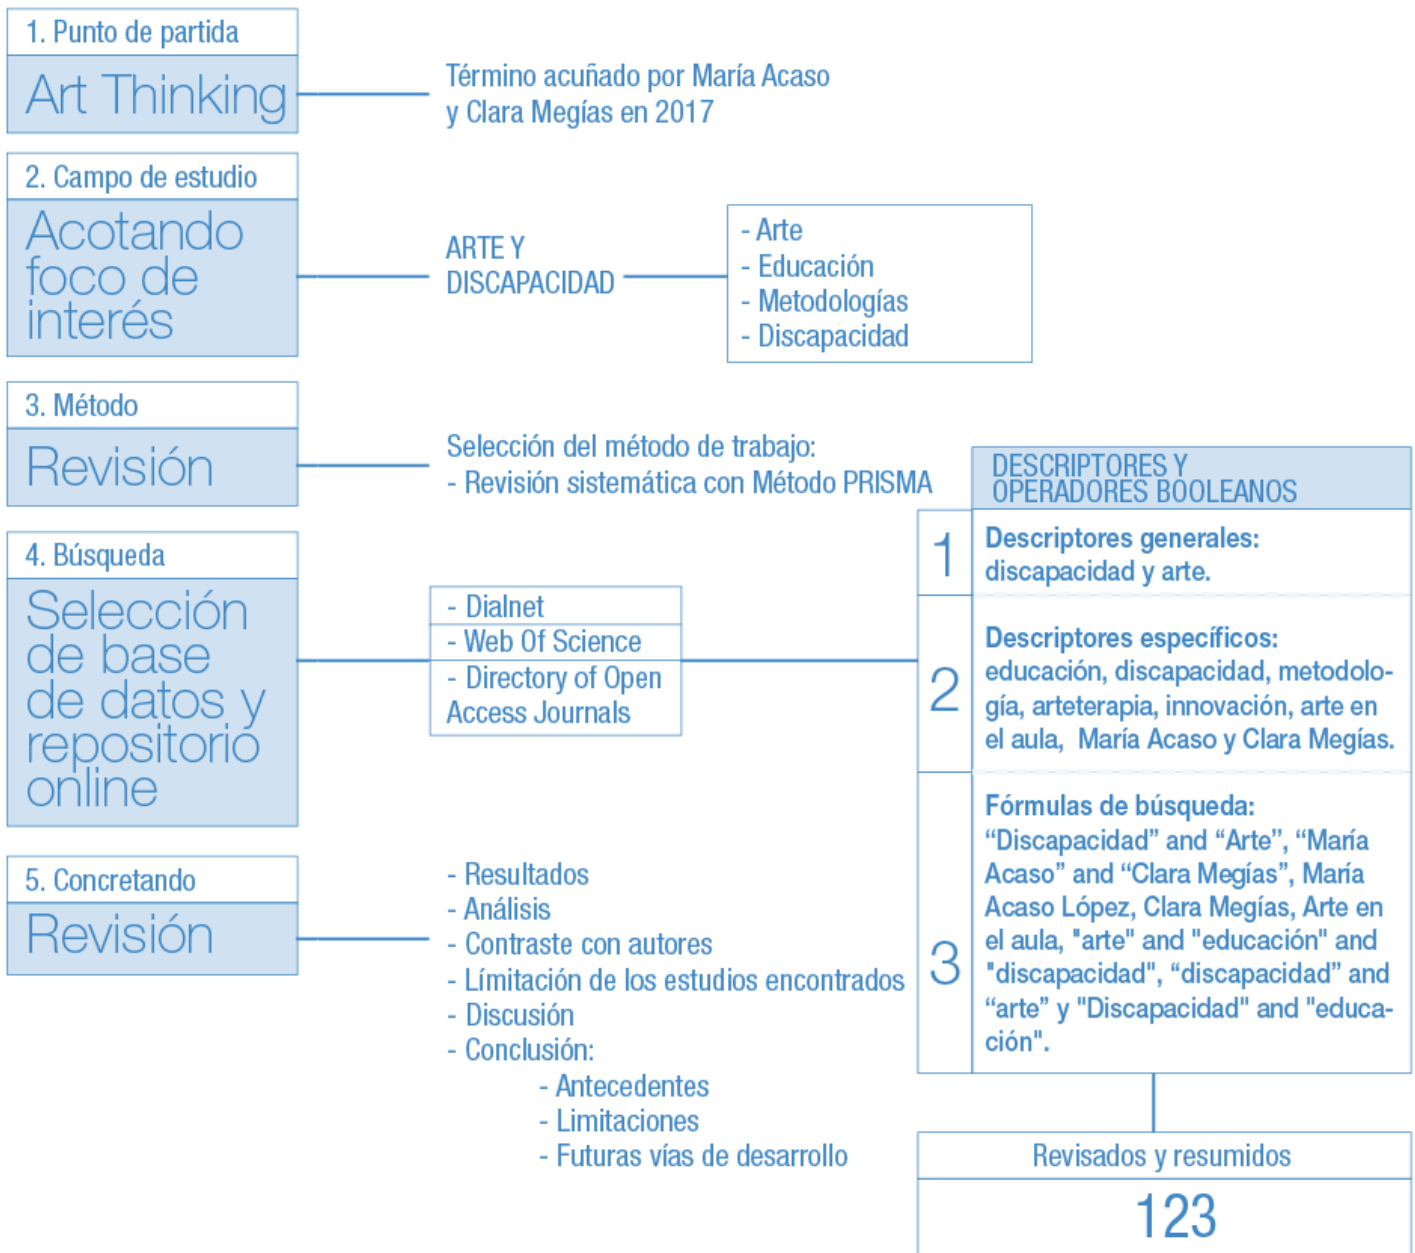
1. Punto de partida
Art Thinking

Término acuñado por María Acaso y Clara Megías en 2017

2. Campo de estudio
Acotando foco de interés

ARTE Y DISCAPACIDAD

- Arte
- Educación
- Metodologías
- Discapacidad

3. Método
Revisión

Selección del método de trabajo:
- Revisión sistemática con Método PRISMA

DESCRIPTORES Y OPERADORES BOOLEANOS

4. Búsqueda
Selección de base de datos y repositorio online

- Dialnet
- Web Of Science
- Directory of Open Access Journals

1 Descriptores generales: discapacidad y arte.

2 Descriptores específicos: educación, discapacidad, metodología, arteterapia, innovación, arte en el aula, María Acaso y Clara Megías.

3 Fórmulas de búsqueda: “Discapacidad” and “Arte”, “María Acaso” and “Clara Megías”, María Acaso López, Clara Megías, Arte en el aula, "arte" and "educación" and "discapacidad", “discapacidad” and “arte” y "Discapacidad" and "educación".

5. Concretando
Revisión

- Resultados
- Análisis
- Contraste con autores
- Límitación de los estudios encontrados
- Discusión
- Conclusión:
- Antecedentes
- Limitaciones
- Futuras vías de desarrollo

Revisados y resumidos
123